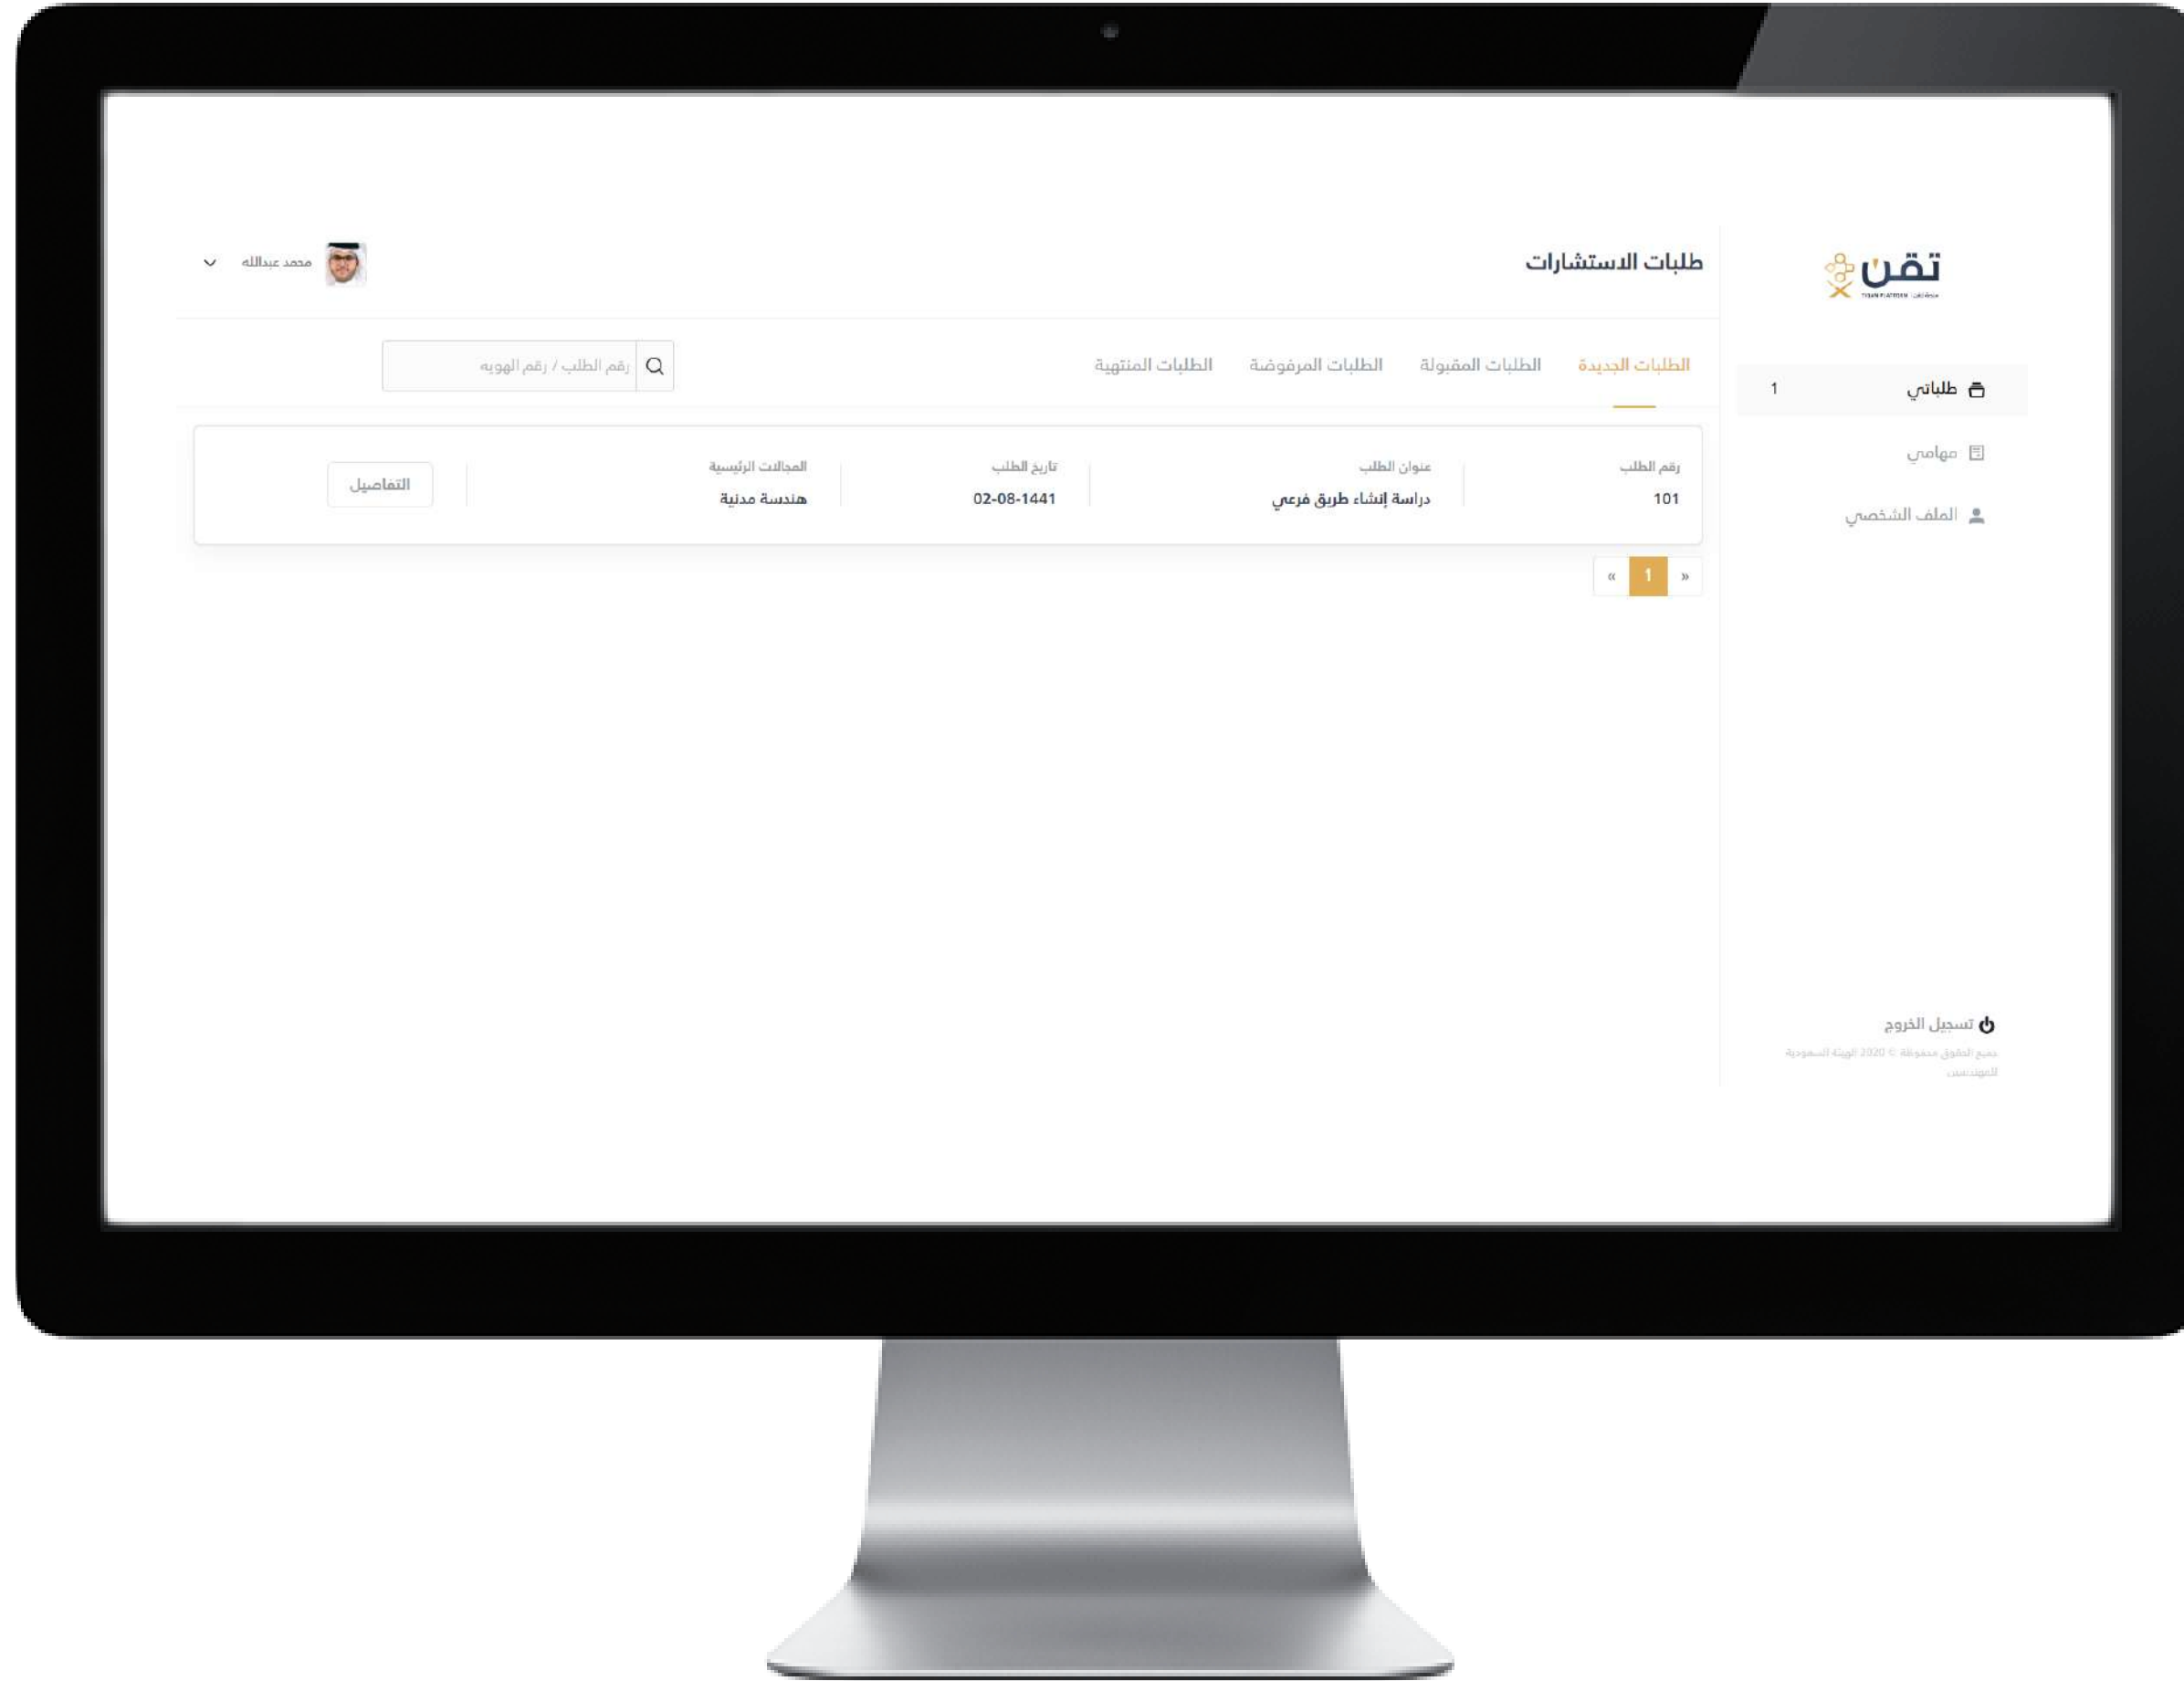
تقن
TIQAN PLATFORM

طلبات الاستشارات

محمد عبدالله

طلباتي 1
مهامي
الملف الشخصي

الطلبات الجديدة
الطلبات المقبولة
الطلبات المرفوضة
الطلبات المنتهية

رقم الطلب / رقم الهويه

| رقم الطلب | عنوان الطلب | تاريخ الطلب | المجالات الرئيسية | |
|---|---|---|---|---|
| 101 | دراسة إنشاء طريق فرعي | 02-08-1441 | هندسة مدنية | التفاصيل |

« 1 »

تسجيل الخروج
جميع الحقوق محفوظة © 2020 الهيئة السعودية للمهندسين